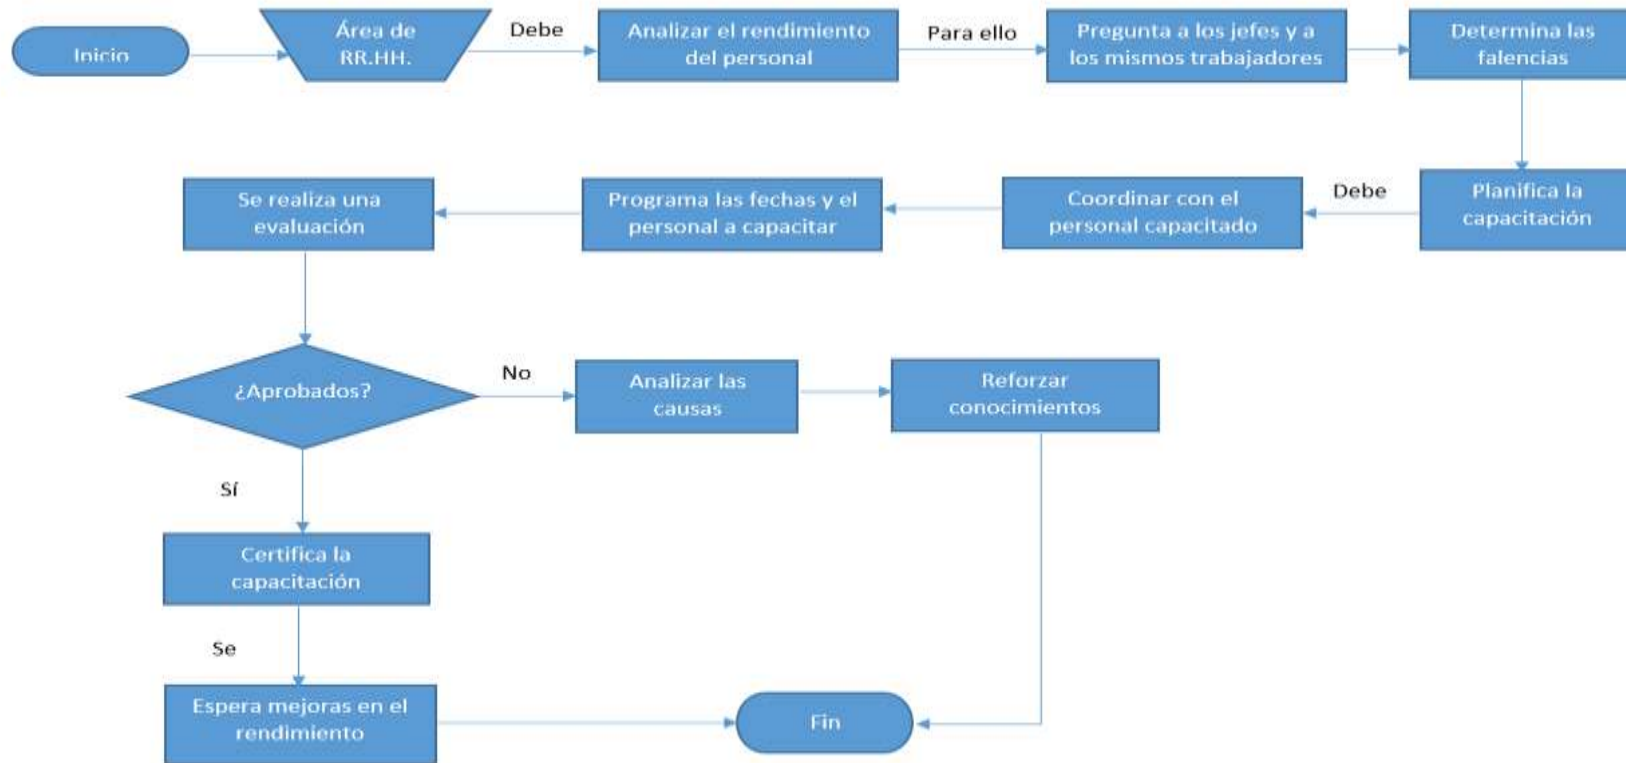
Inicio

Área de RR.HH.

Debe

Analizar el rendimiento del personal

Para ello

Pregunta a los jefes y a los mismos trabajadores

Determina las falencias

Planifica la capacitación

Debe

Coordinar con el personal capacitado

Programa las fechas y el personal a capacitar

Se realiza una evaluación

¿Aprobados?

No

Analizar las causas

Reforzar conocimientos

Sí

Certifica la capacitación

Se

Espera mejoras en el rendimiento

Fin